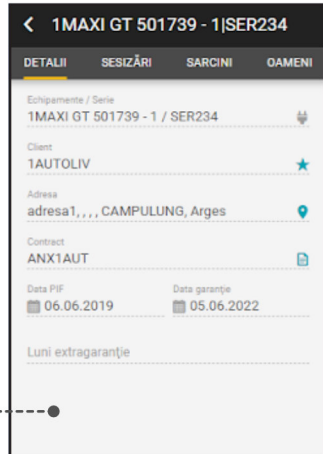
< 1MAXI GT 501739 - 1|SER234

DETALII SESIZĂRI SARCINI OAMENI

Echipamente / Serie
1MAXI GT 501739 - 1 / SER234

Client
1AUTOLIV

Adresa
adresa1, , , , CAMPULUNG, Arges

Contract
ANX1AUT

Data PIF
06.06.2019

Data garanție
05.06.2022

Luni extragaranție